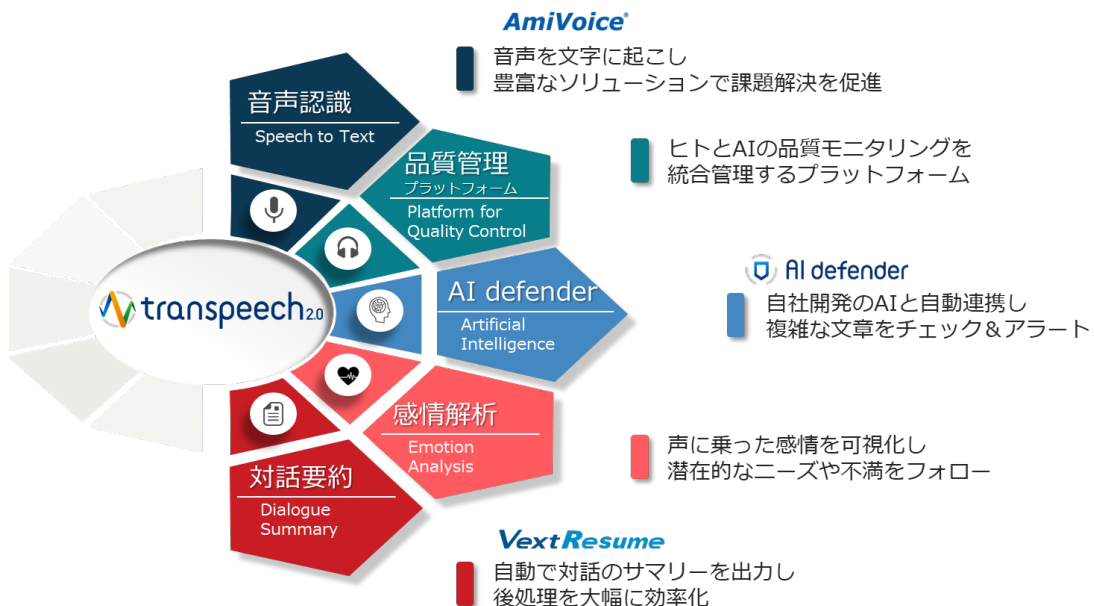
AmiVoice®

音声を文字に起こし
豊富なソリューションで課題解決を促進

音声認識
Speech to Text

品質管理
プラットフォーム
Platform for Quality Control

ヒトとAIの品質モニタリングを
統合管理するプラットフォーム

AI defender

AI defender
Artificial Intelligence

自社開発のAIと自動連携し
複雑な文章をチェック＆アラート

transpeech 2.0

感情解析
Emotion Analysis

声に乗った感情を可視化し
潜在的なニーズや不満をフォロー

対話要約
Dialogue Summary

VextResume

自動で対話のサマリーを出力し
後処理を大幅に効率化